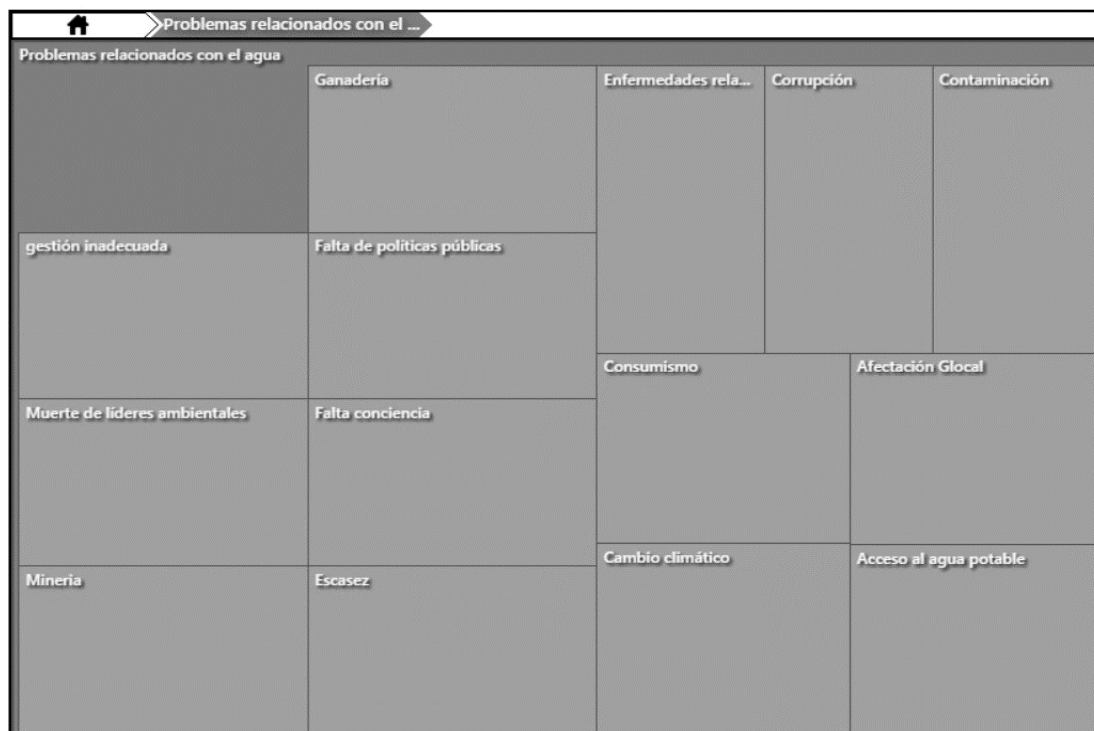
Problemas relacionados con el ...

Problemas relacionados con el agua

Ganadería

Enfermedades rela...

Corrupción

Contaminación

gestión inadecuada

Falta de políticas públicas

Consumismo

Afectación Glocal

Muerte de líderes ambientales

Falta conciencia

Cambio climático

Acceso al agua potable

Mineria

Escasez